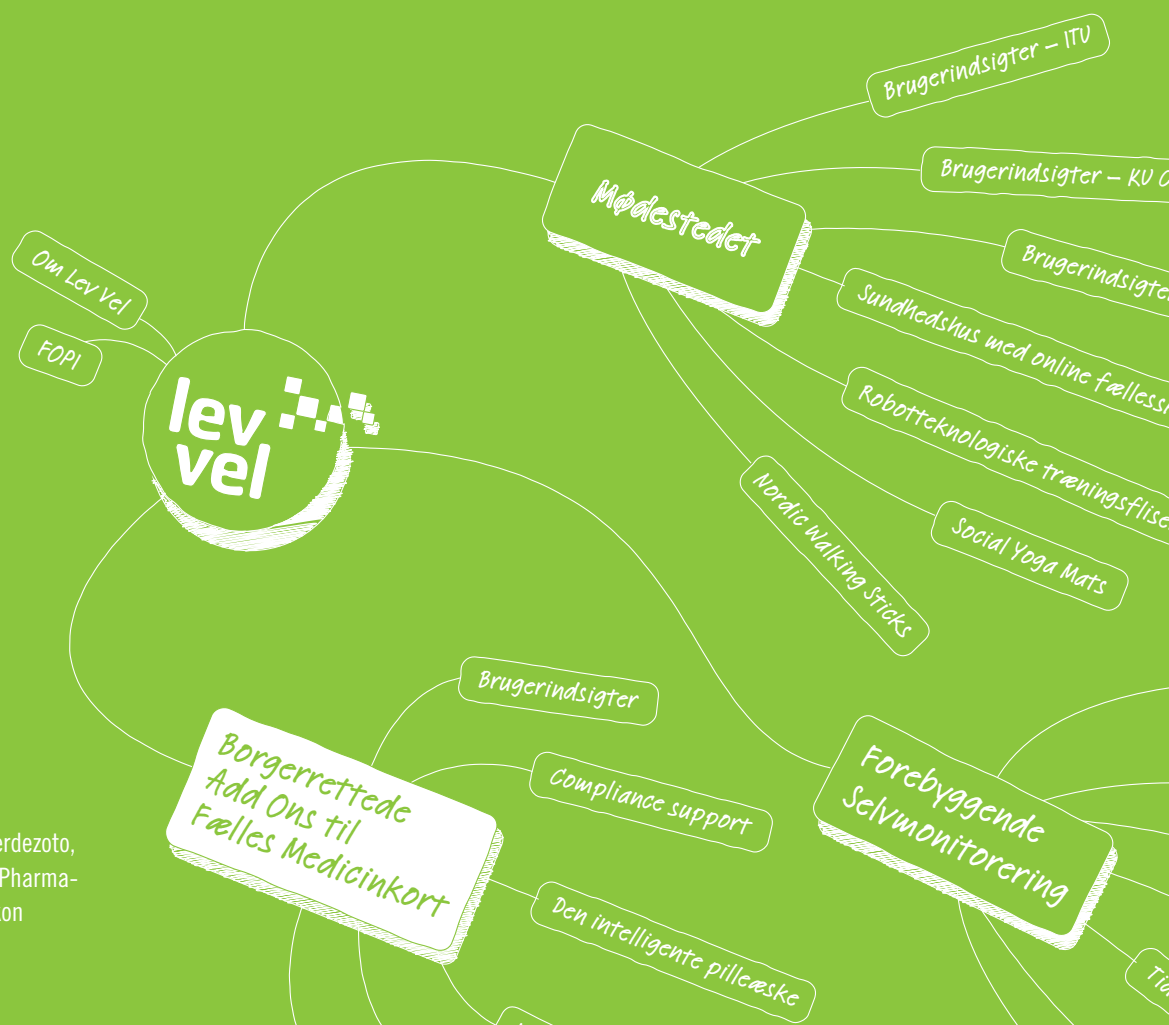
Brugerindsigter – ITU

Brugerindsigter – KU O

Mødestedet

Brugerindsigter

Om Lev Vel

FOPI

Sundhedshus med online fællessi

lev vel

Robotteknologiske træningsflise

Nordic Walking Sticks

Social Yoga Mats

Brugerindsigter

Borgerrettede Add Ons til Fælles Medicinkort

Compliance support

Forebyggende Selvmonitorering

erdezoto, Pharmaon

Den intelligente pillæske

Ti